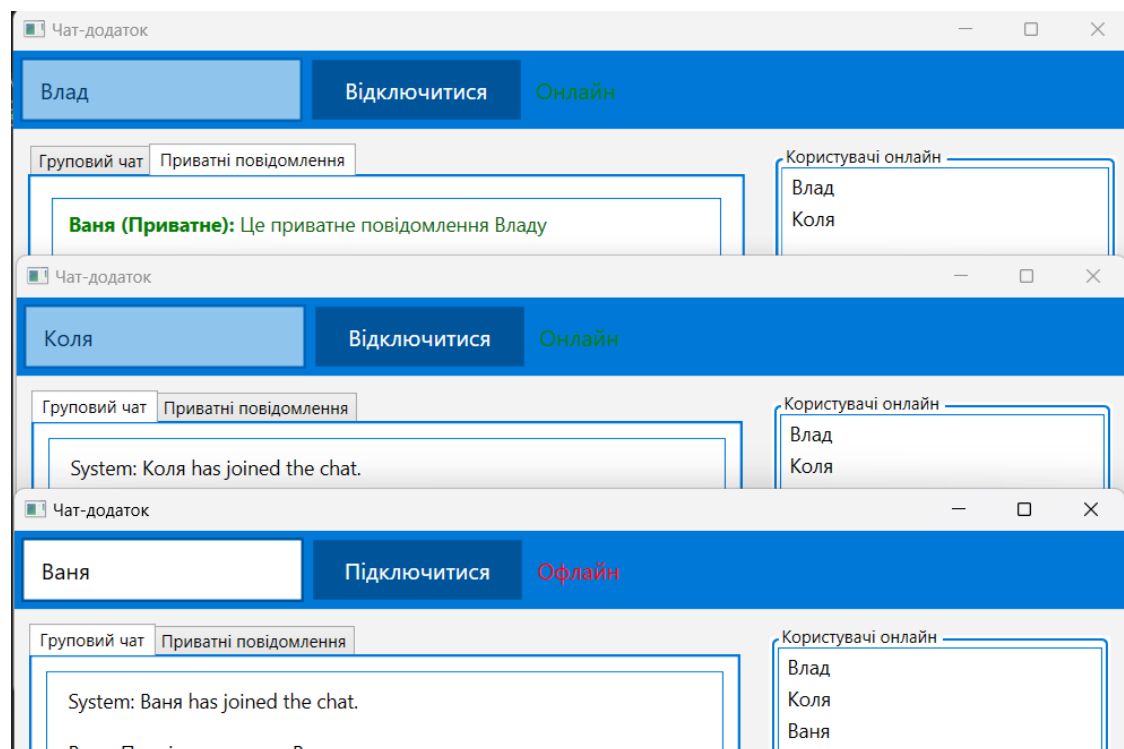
Чат-додаток

Влад

Відключитися

Онлайн

Груповий чат

Приватні повідомлення

**Ваня (Приватне):** Це приватне повідомлення Владу

Користувачі онлайн

Влад

Коля

Чат-додаток

Коля

Відключитися

Онлайн

Груповий чат

Приватні повідомлення

System: Коля has joined the chat.

Користувачі онлайн

Влад

Коля

Чат-додаток

Ваня

Підключитися

Офлайн

Груповий чат

Приватні повідомлення

System: Ваня has joined the chat.

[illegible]

Користувачі онлайн

Влад

Коля

Ваня